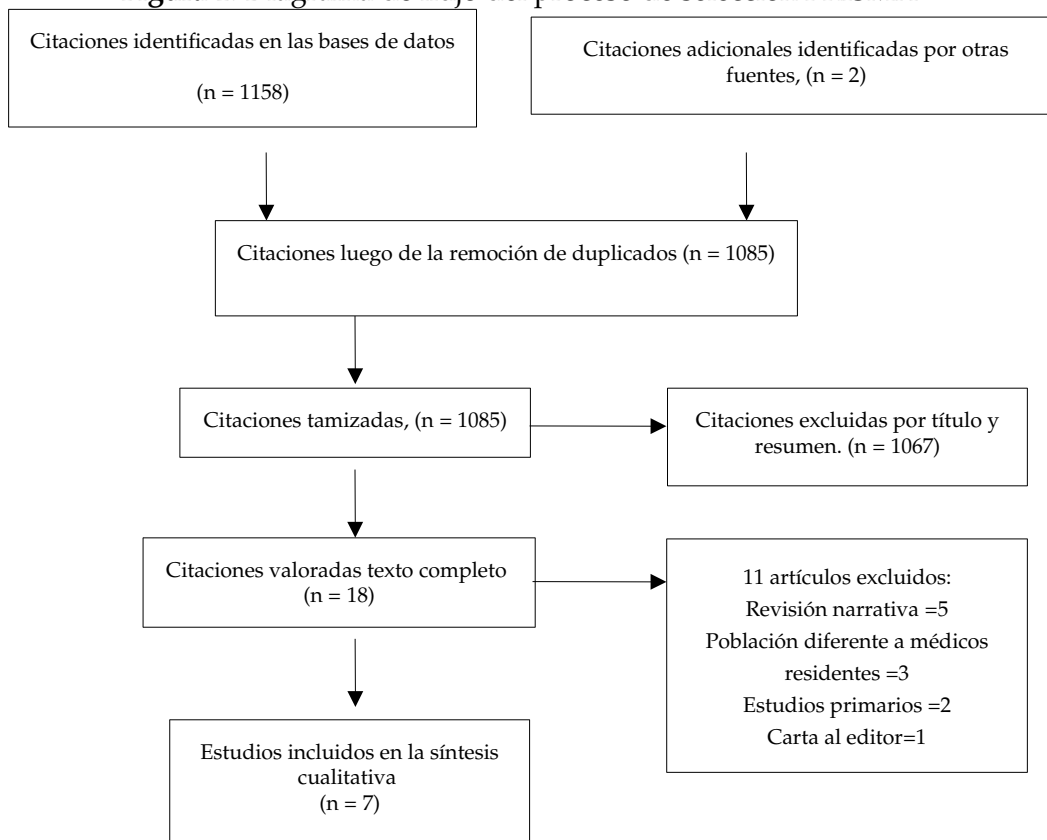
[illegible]

Citaciones identificadas en las bases de datos

(n = 1158)

Citaciones adicionales identificadas por otras fuentes, (n = 2)

Citaciones luego de la remoción de duplicados (n = 1085)

Citaciones tamizadas, (n = 1085)

Citaciones excluidas por título y resumen. (n = 1067)

Citaciones valoradas texto completo (n = 18)

11 artículos excluidos:
Revisión narrativa =5
Población diferente a médicos residentes =3
Estudios primarios =2
Carta al editor=1

Estudios incluidos en la síntesis cualitativa
(n = 7)